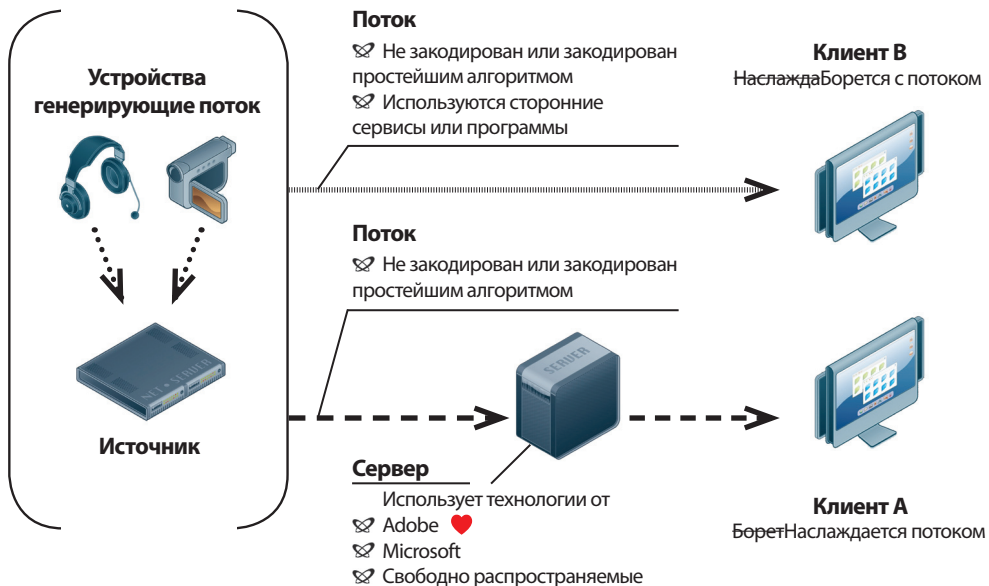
Устройства генерирующие поток

Источник

Поток
Не закодирован или закодирован простейшим алгоритмом
Используются сторонние сервисы или программы

Клиент B
~~Наслажда~~Борется с потоком

Поток
Не закодирован или закодирован простейшим алгоритмом

SERVER

Сервер
Использует технологии от
Adobe
Microsoft
Свободно распространяемые

Клиент A
~~Борет~~Наслаждается потоком